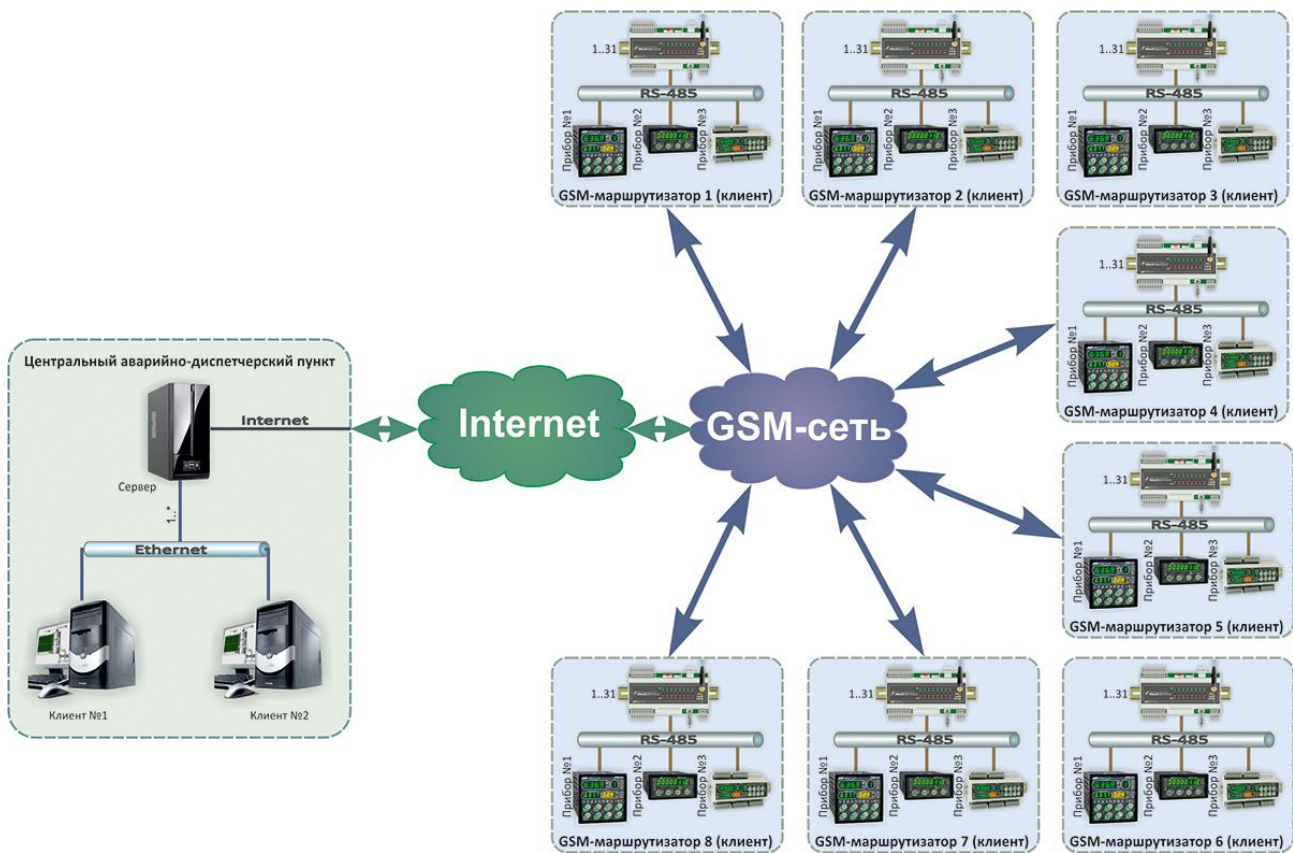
Центральный аварийно-диспетчерский пункт

Internet

Сервер

1..*

Ethernet

Клиент №1

Клиент №2

Internet

GSM-сеть

1..31

RS-485

Прибор №1

Прибор №2

Прибор №3

GSM-маршрутизатор 1 (клиент)

1..31

RS-485

Прибор №1

Прибор №2

Прибор №3

GSM-маршрутизатор 2 (клиент)

1..31

RS-485

Прибор №1

Прибор №2

Прибор №3

GSM-маршрутизатор 3 (клиент)

1..31

RS-485

Прибор №1

Прибор №2

Прибор №3

GSM-маршрутизатор 4 (клиент)

1..31

RS-485

Прибор №1

Прибор №2

Прибор №3

GSM-маршрутизатор 5 (клиент)

1..31

RS-485

Прибор №1

Прибор №2

Прибор №3

GSM-маршрутизатор 8 (клиент)

1..31

RS-485

Прибор №1

Прибор №2

Прибор №3

GSM-маршрутизатор 7 (клиент)

1..31

RS-485

Прибор №1

Прибор №2

Прибор №3

GSM-маршрутизатор 6 (клиент)